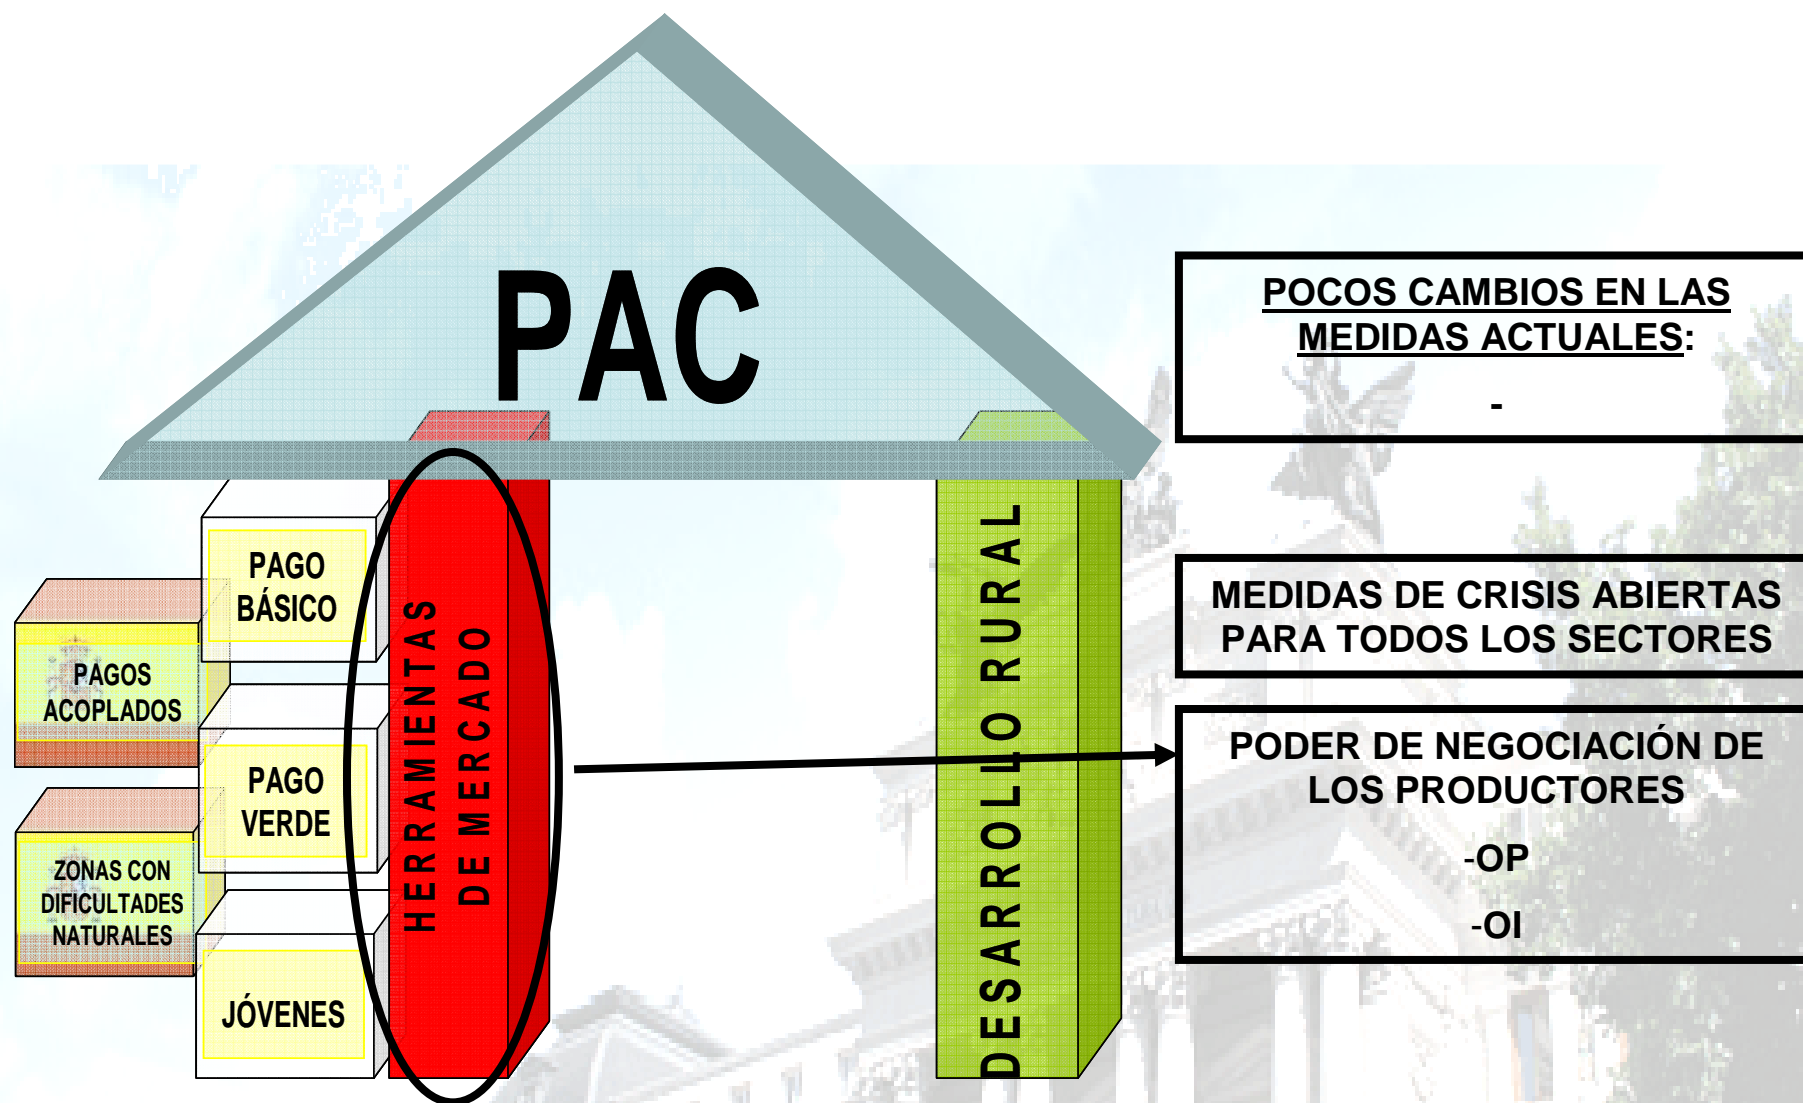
PAC

PAGO BÁSICO

PAGOS ACOPLADOS

PAGO VERDE

ZONAS CON DIFICULTADES NATURALES

JÓVENES

HERRAMIENTAS DE MERCADO

DESARROLLO RURAL

POCOS CAMBIOS EN LAS MEDIDAS ACTUALES:

-

MEDIDAS DE CRISIS ABIERTAS PARA TODOS LOS SECTORES

PODER DE NEGOCIACIÓN DE LOS PRODUCTORES

-OP

-OI